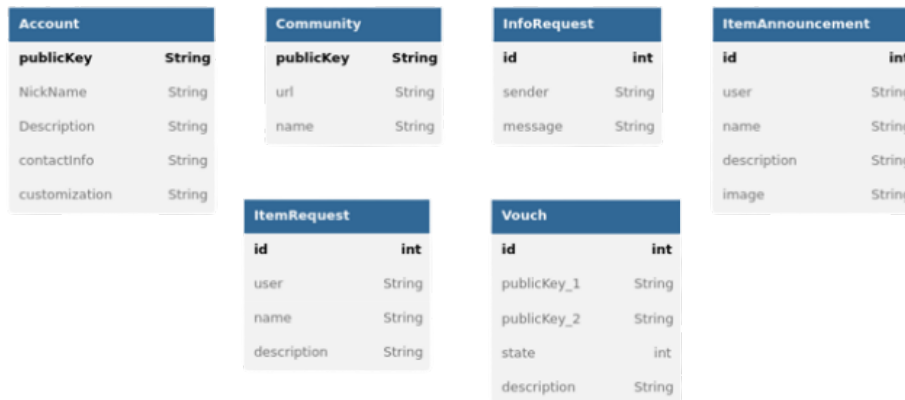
| Account | |
|---|---|
| publicKey | String |
| NickName | String |
| Description | String |
| contactInfo | String |
| customization | String |

| Community | |
|---|---|
| publicKey | String |
| url | String |
| name | String |

| InfoRequest | |
|---|---|
| id | int |
| sender | String |
| message | String |

| ItemAnnouncement | |
|---|---|
| id | int |
| user | String |
| name | String |
| description | String |
| image | String |

| ItemRequest | |
|---|---|
| id | int |
| user | String |
| name | String |
| description | String |

| Vouch | |
|---|---|
| id | int |
| publicKey_1 | String |
| publicKey_2 | String |
| state | int |
| description | String |